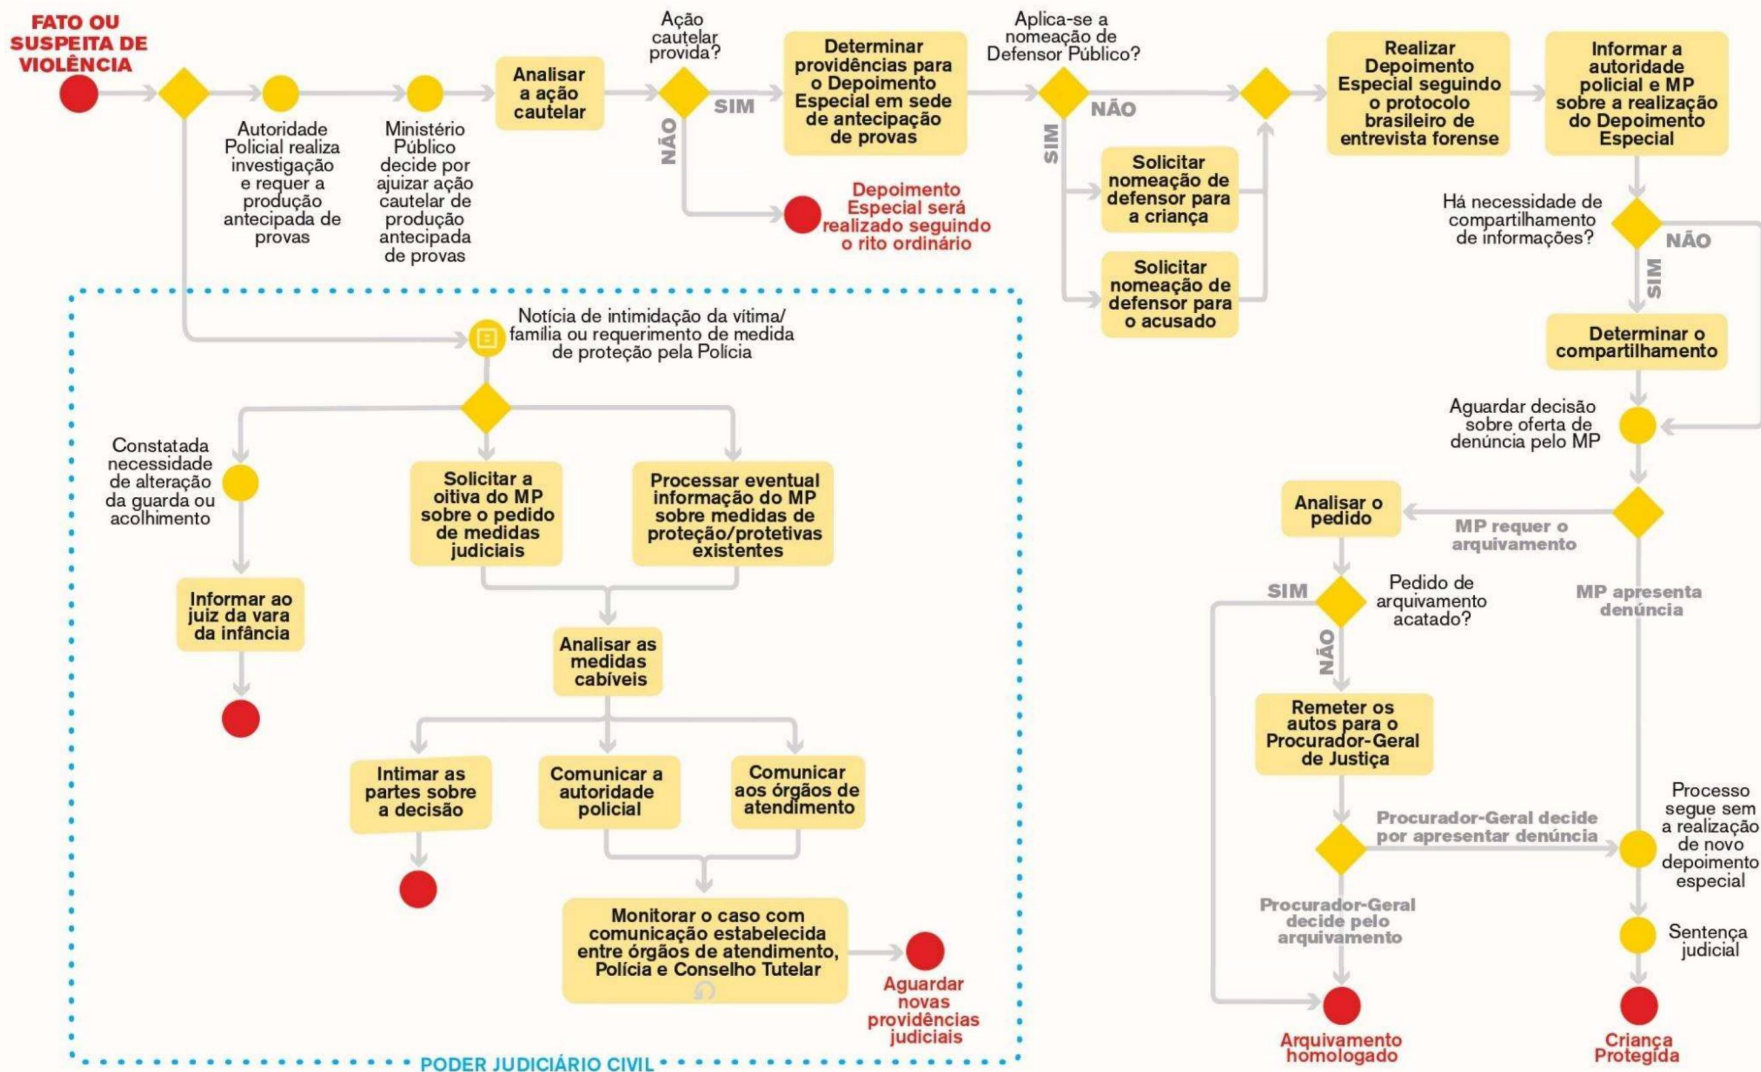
FATO OU SUSPEITA DE VIOLÊNCIA

Autoridade Policial realiza investigação e requer a produção antecipada de provas

Ministério Público decide por ajuizar ação cautelar de produção antecipada de provas

Analisar a ação cautelar

Ação cautelar provida?

SIM

NÃO

Depoimento Especial será realizado seguindo o rito ordinário

Determinar providências para o Depoimento Especial em sede de antecipação de provas

Aplica-se a nomeação de Defensor Público?

NÃO

SIM

Solicitar nomeação de defensor para a criança

Solicitar nomeação de defensor para o acusado

Realizar Depoimento Especial seguindo o protocolo brasileiro de entrevista forense

Informar a autoridade policial e MP sobre a realização do Depoimento Especial

Há necessidade de compartilhamento de informações?

NÃO

SIM

Determinar o compartilhamento

Aguardar decisão sobre oferta de denúncia pelo MP

MP requer o arquivamento

Analisar o pedido

MP apresenta denúncia

Pedido de arquivamento acatado?

SIM

NÃO

Remeter os autos para o Procurador-Geral de Justiça

Procurador-Geral decide por apresentar denúncia

Processo segue sem a realização de novo depoimento especial

Procurador-Geral decide pelo arquivamento

Sentença judicial

Arquivamento homologado

Criança Protegida

Notícia de intimidação da vítima/ família ou requerimento de medida de proteção pela Polícia

Constatada necessidade de alteração da guarda ou acolhimento

Informar ao juiz da vara da infância

Solicitar a oitiva do MP sobre o pedido de medidas judiciais

Processar eventual informação do MP sobre medidas de proteção/protetivas existentes

Analisar as medidas cabíveis

Intimar as partes sobre a decisão

Comunicar a autoridade policial

Comunicar aos órgãos de atendimento

Monitorar o caso com comunicação estabelecida entre órgãos de atendimento, Polícia e Conselho Tutelar

Aguardar novas providências judiciais

PODER JUDICIÁRIO CIVIL